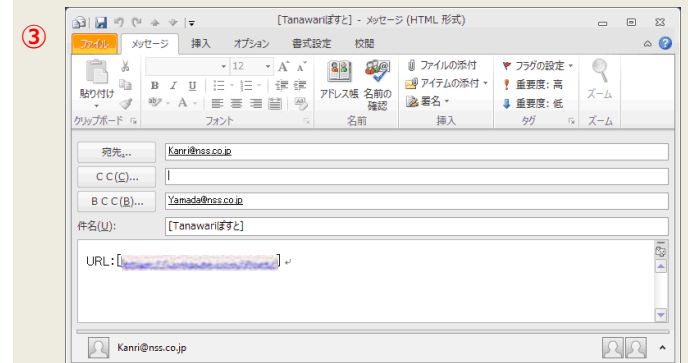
③

[Tanawariぽすと] - メッセージ (HTML 形式)

ファイル メッセージ 挿入 オプション 書式設定 校閲

貼り付け
クリップボード
12
B I U
フォント
アドレス帳 名前の確認
名前
ファイルの添付
アイテムの添付
署名
挿入
フラグの設定
重要度: 高
重要度: 低
タグ
ズーム
ズーム

宛先... Kanri@nss.co.jp
CC(C)...
BCC(B)... Yamada@nss.co.jp
件名(U): [Tanawariぽすと]

URL: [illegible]

Kanri@nss.co.jp